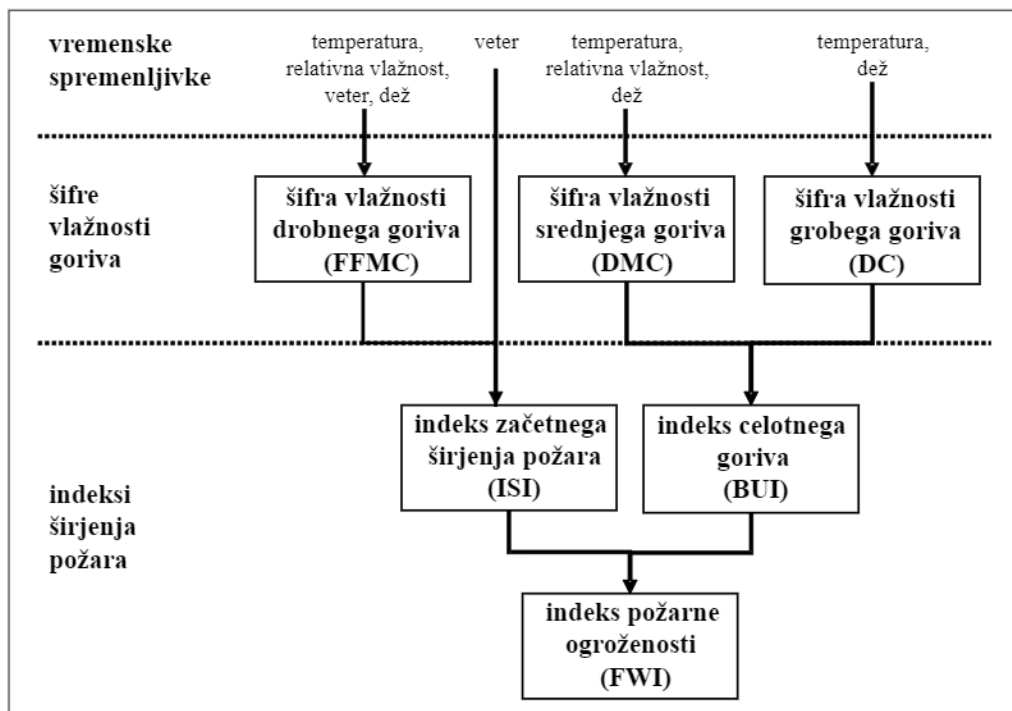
vremenske spremenljivke

temperatura, relativna vlažnost, veter, dež

veter

temperatura, relativna vlažnost, dež

temperatura, dež

šifre vlažnosti goriva

šifra vlažnosti drobnega goriva (FFMC)

šifra vlažnosti srednjega goriva (DMC)

šifra vlažnosti grobega goriva (DC)

indeksi širjenja požara

indeks začetnega širjenja požara (ISI)

indeks celotnega goriva (BUI)

indeks požarne ogroženosti (FWI)